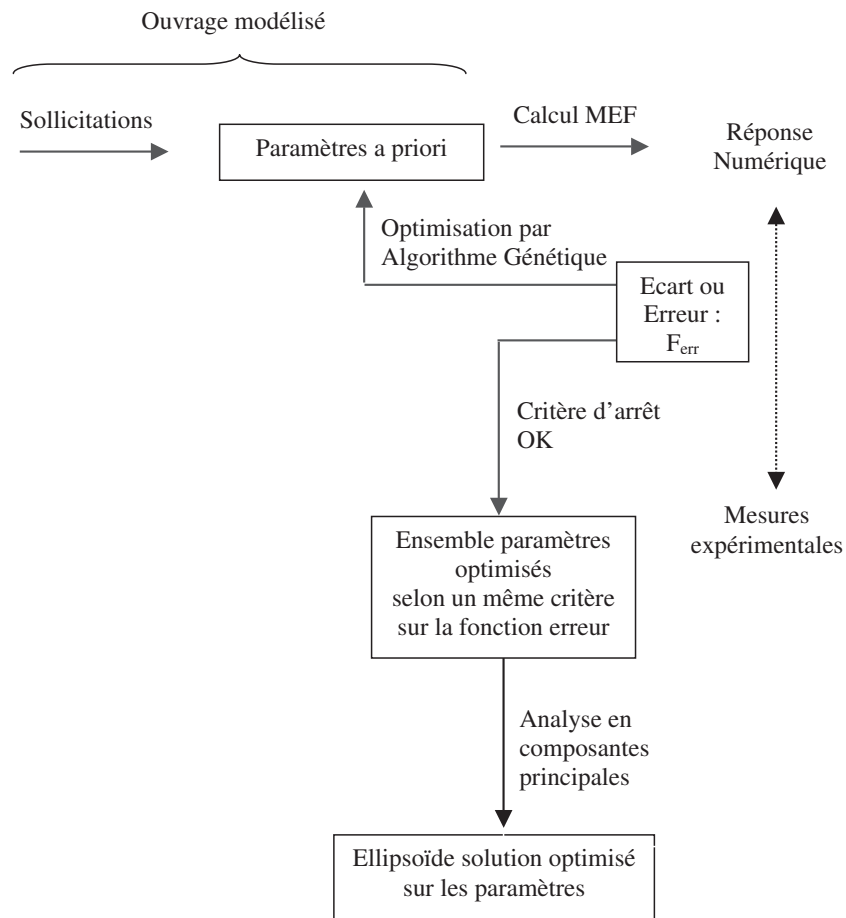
Ouvrage modélisé

Sollicitations

Paramètres a priori

Calcul MEF

Réponse Numérique

Optimisation par Algorithme Génétique

Ecart ou Erreur : $F_{err}$

Critère d'arrêt OK

Mesures expérimentales

Ensemble paramètres optimisés selon un même critère sur la fonction erreur

Analyse en composantes principales

Ellipsoïde solution optimisé sur les paramètres